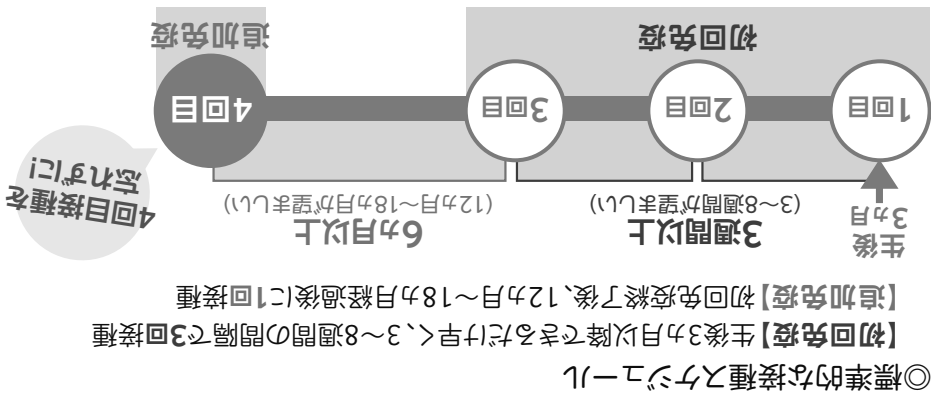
◎標準的な接種スケジュール

【初回免疫】生後3カ月以降できるだけ早く、3～8週間の間隔で3回接種

【追加免疫】初回免疫終了後、12カ月～18カ月経過後に1回接種

初回免疫

追加免疫

1回目

2回目

3回目

4回目

生後3カ月

3週間以上
(3～8週間が望ましい)

6カ月以上
(12カ月～18カ月が望ましい)

4回目接種を忘れずに!